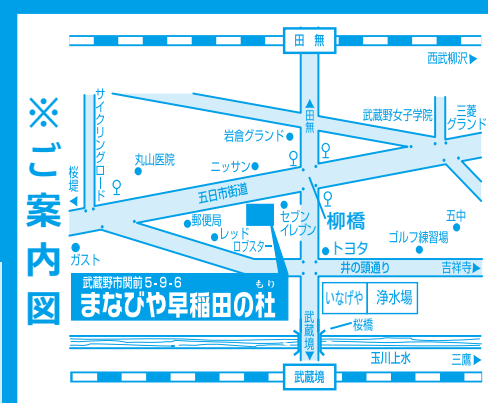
※ご案内図

田無

西武柳沢

武蔵野女子学院

三菱グランド

田無

岩倉グランド

サイクリングロード

丸山医院

ニッサン

桜橋

五日市街道

柳橋

五中

郵便局

セブンイレブン

レッドロブスター

トヨタ

ゴルフ練習場

ガスト

井の頭通り

吉祥寺

武蔵野市関前5-9-6

まなびや早稲田の杜

もり

いなげや

浄水場

武蔵境

桜橋

玉川上水

三鷹

武蔵境